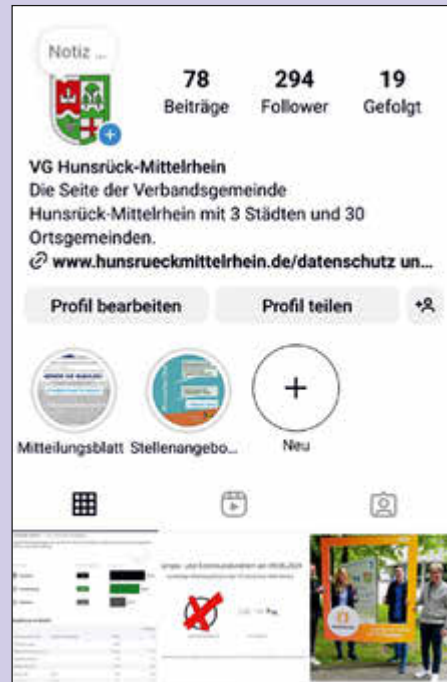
Notiz ...

78
Beiträge

294
Follower

19
Gefolgt

VG Hunsrück-Mittelrhein
Die Seite der Verbandsgemeinde Hunsrück-Mittelrhein mit 3 Städten und 30 Ortsgemeinden.
www.hunsrueckmittelrhein.de/datenschutz un...

Profil bearbeiten

Profil teilen

Mitteilungsblatt

Stellenangebo...

Neu

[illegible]

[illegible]